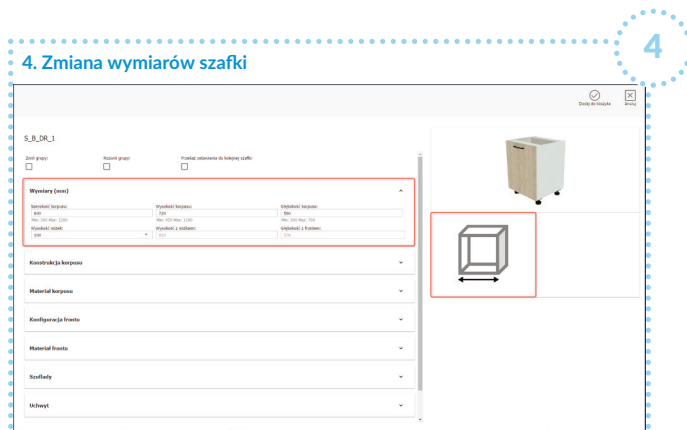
4

4. Zmiana wymiarów szafki

Dodaj do koszyka

Anuluj

S_B_DR_1

Zwiń grupy:

Rozwiń grupy:

Przekaż ustawienia do kolejnej szafki:

Wymiary (mm)

Szerokość korpusu:
600
Min: 300 Max: 1200

Wysokość korpusu:
720
Min: 400 Max: 1100

Głębokość korpusu:
560
Min: 300 Max: 700

Wysokość nóżek:
100

Wysokość z nóżkami:
820

Głębokość z frontem:
578

Konstrukcja korpusu

Materiał korpusu

Konfiguracja frontu

Materiał frontu

Szuflady

Uchwyt